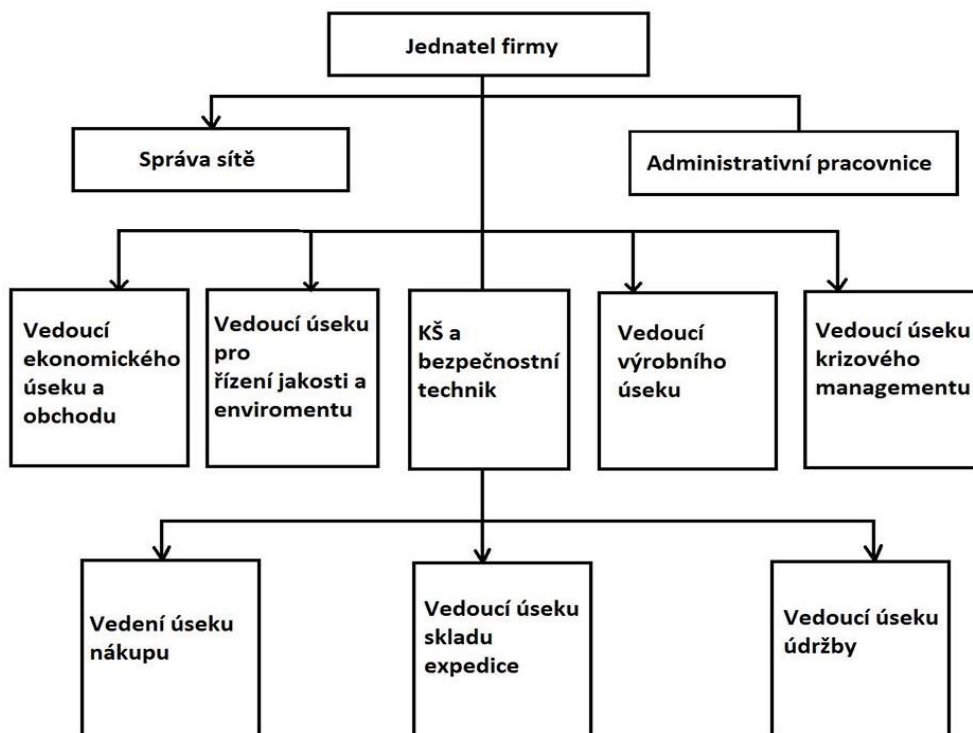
Jednatel firmy

Správa sítě

Administrativní pracovnice

Vedoucí ekonomického úseku a obchodu

Vedoucí úseku pro řízení jakosti a enviromentu

KŠ a bezpečnostní technik

Vedoucí výrobního úseku

Vedoucí úseku krizového managementu

Vedení úseku nákupu

Vedoucí úseku skladu expedice

Vedoucí úseku údržby